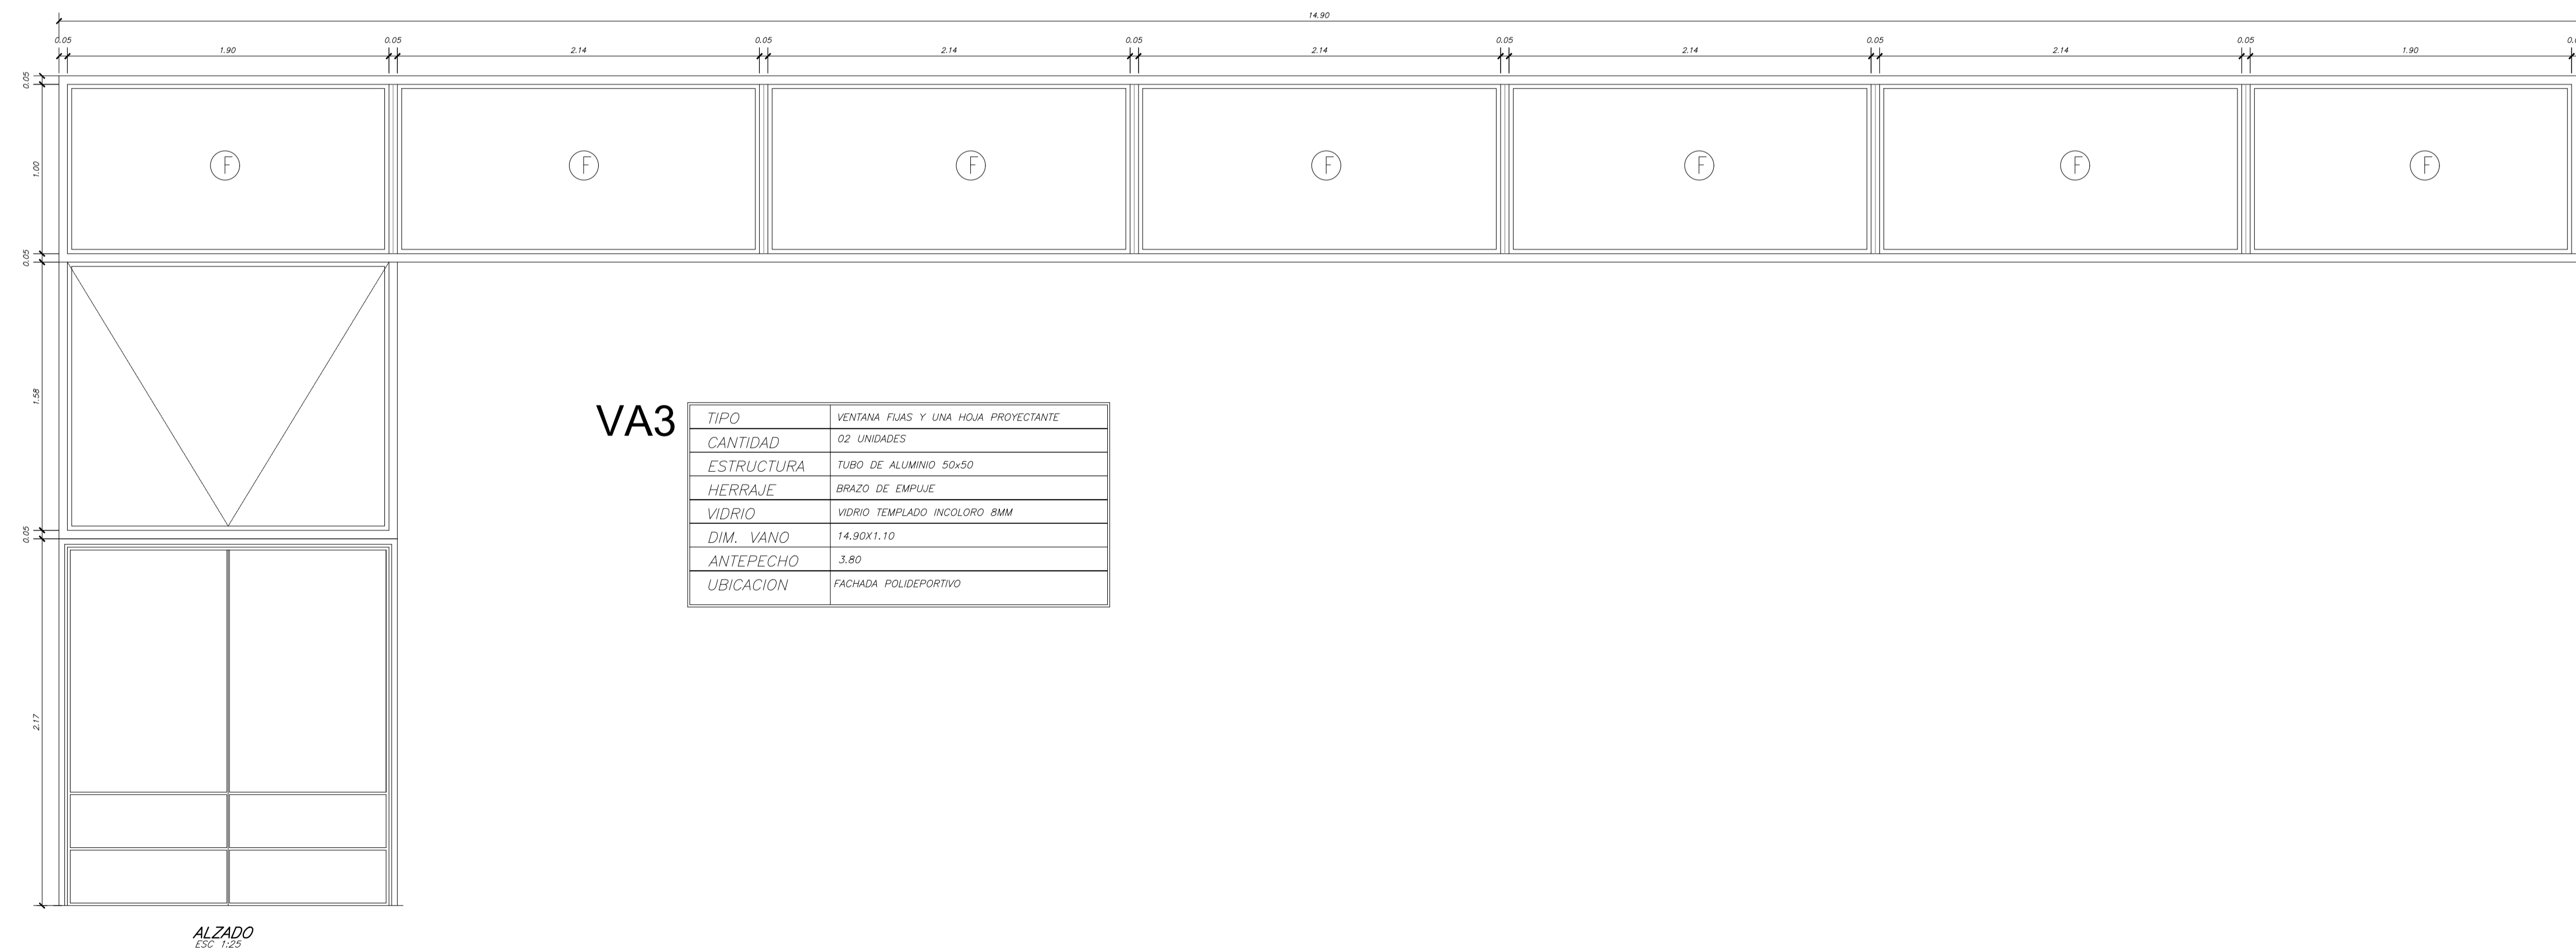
14.90

0.05 1.90 0.05 2.14 0.05 2.14 0.05 2.14 0.05 2.14 0.05 2.14 0.05 1.90 0.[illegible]

0.05
1.00
0.05
1.58
0.05
2.17

F F F F F F F

VA3

| TIPO | VENTANA FIJAS Y UNA HOJA PROYECTANTE |
|---|---|
| CANTIDAD | 02 UNIDADES |
| ESTRUCTURA | TUBO DE ALUMINIO 50x50 |
| HERRAJE | BRAZO DE EMPUJE |
| VIDRIO | VIDRIO TEMPLADO INCOLORO 8MM |
| DIM. VANO | 14.90X1.10 |
| ANTEPECHO | 3.80 |
| UBICACION | FACHADA POLIDEPORTIVO |

ALZADO
ESC 1:25